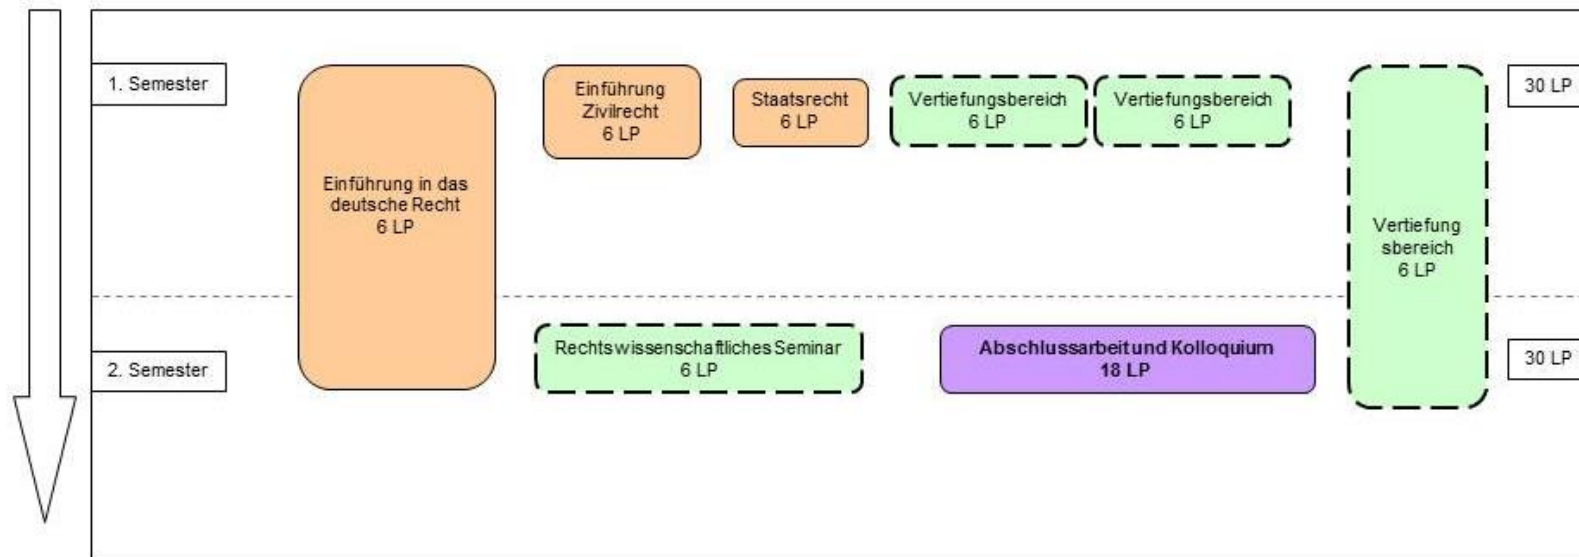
1. Semester

Einführung in das deutsche Recht 6 LP

Einführung Zivilrecht 6 LP

Staatsrecht 6 LP

Vertiefungsbereich 6 LP

Vertiefungsbereich 6 LP

Vertiefung sbereich 6 LP

30 LP

2. Semester

Rechtswissenschaftliches Seminar 6 LP

Abschlussarbeit und Kolloquium 18 LP

30 LP